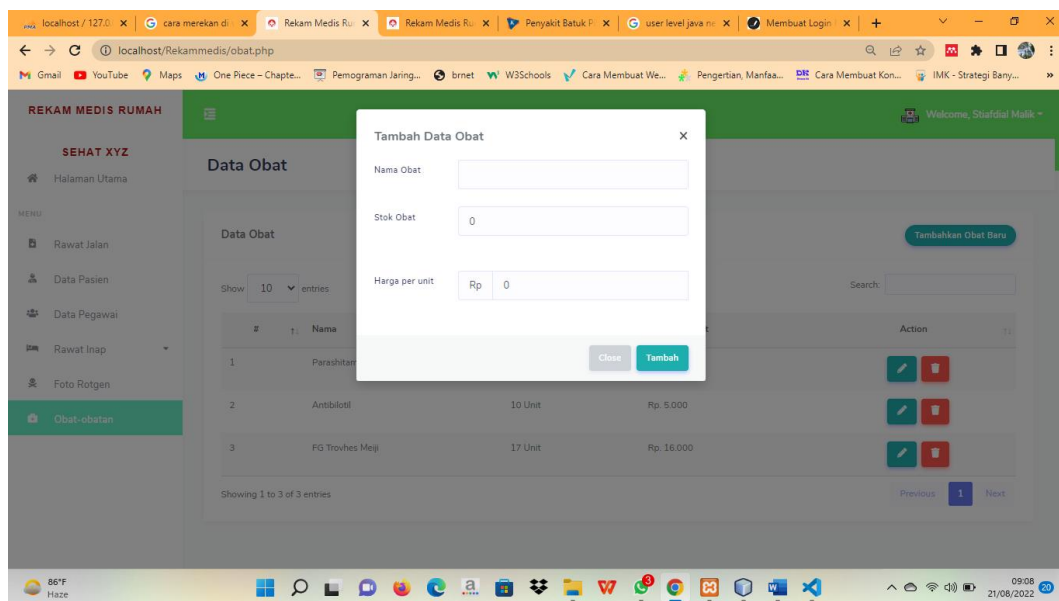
localhost / 127.0.0 | cara merekan d | Rekam Medis Ru | Rekam Medis Ru | Penyakit Batuk P | user level java ne | Membuat Login | +

localhost/Rekammedis/obat.php

Gmail YouTube Maps One Piece – Chapte... Pemograman Jaring... brnet W3Schools Cara Membuat We... Pengertian, Manfaa... Cara Membuat Kon... IMK - Strategi Bany...

REKAM MEDIS RUMAH

SEHAT XYZ

Halaman Utama

MENU

Rawat Jalan

Data Pasien

Data Pegawai

Rawat Inap

Foto Rotgen

Obat-obatan

Welcome, Stiafdial Malik

Data Obat

Data Obat

Tambahkan Obat Baru

Show 10 entries

Search:

| # | Nama | | | Action |
|---|---|---|---|---|
| 1 | Parashitam | | | |
| 2 | Antibilotil | 10 Unit | Rp. 5.000 | |
| 3 | FG Trovhes Meiji | 17 Unit | Rp. 16.000 | |

Showing 1 to 3 of 3 entries

Previous 1 Next

Tambah Data Obat ×

Nama Obat

Stok Obat 0

Harga per unit Rp 0

Close Tambah

86°F Haze

09:08 21/08/2022 20